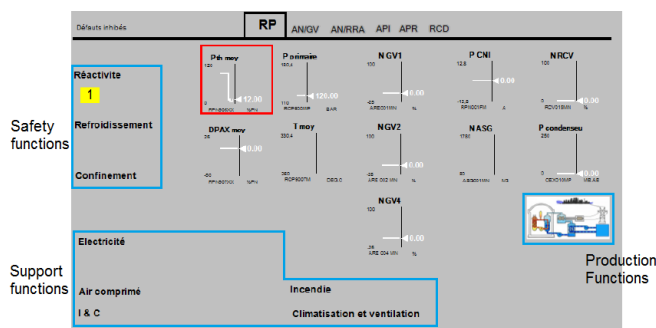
Défauts inhibés

RP AN/GV AN/RRA API APR RCD

Réactivite

1

Refroidissement

Confinement

Safety functions

Pth moy
120
12.00
0
RPN000KU %Pn

P primaire
130.0
129.00
110
RCP000MP BAR

NGV1
100
0.00
-25
ARE003MN %

P CNI
12.8
0.00
-12.8
RPN001PM

NRCV
100
0.00
0
RCV018MN %

DPAX moy
25
0.00
-50
RPN001KU %Pn

T moy
330.4
280
RCP000TM DEG.C

NGV2
100
0.00
-25
ARE 002 MN %

NASG
1760
0.00
0
ASG001MN

P condenseu
250
0.00
0
CEX010MP MBAR

NGV4
100
0.00
-25
ARE 004 MN %

Electricité

Air comprimé

I & C

Incendie

Climatisation et ventilation

Support functions

Production Functions